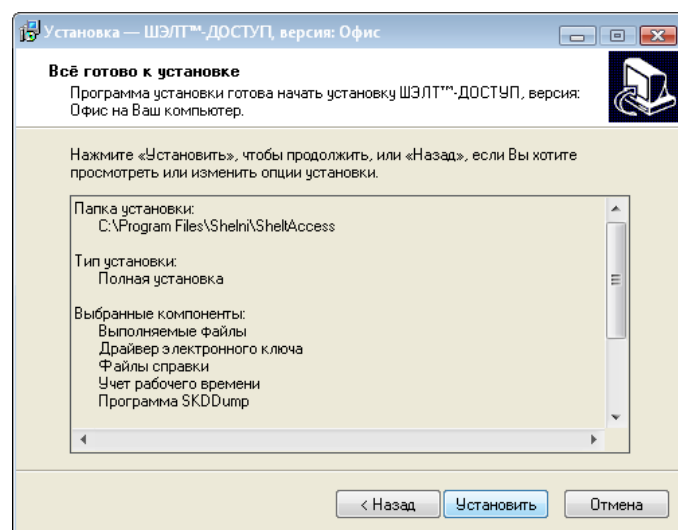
Установка — ШЭЛТ™-ДОСТУП, версия: Офис

Всё готово к установке

Программа установки готова начать установку ШЭЛТ™-ДОСТУП, версия: Офис на Ваш компьютер.

Нажмите «Установить», чтобы продолжить, или «Назад», если Вы хотите просмотреть или изменить опции установки.

Папка установки:
C:\Program Files\Shelni\SheltAccess

Тип установки:
Полная установка

Выбранные компоненты:
Выполняемые файлы
Драйвер электронного ключа
Файлы справки
Учет рабочего времени
Программа SKDDump

< Назад | Установить | Отмена